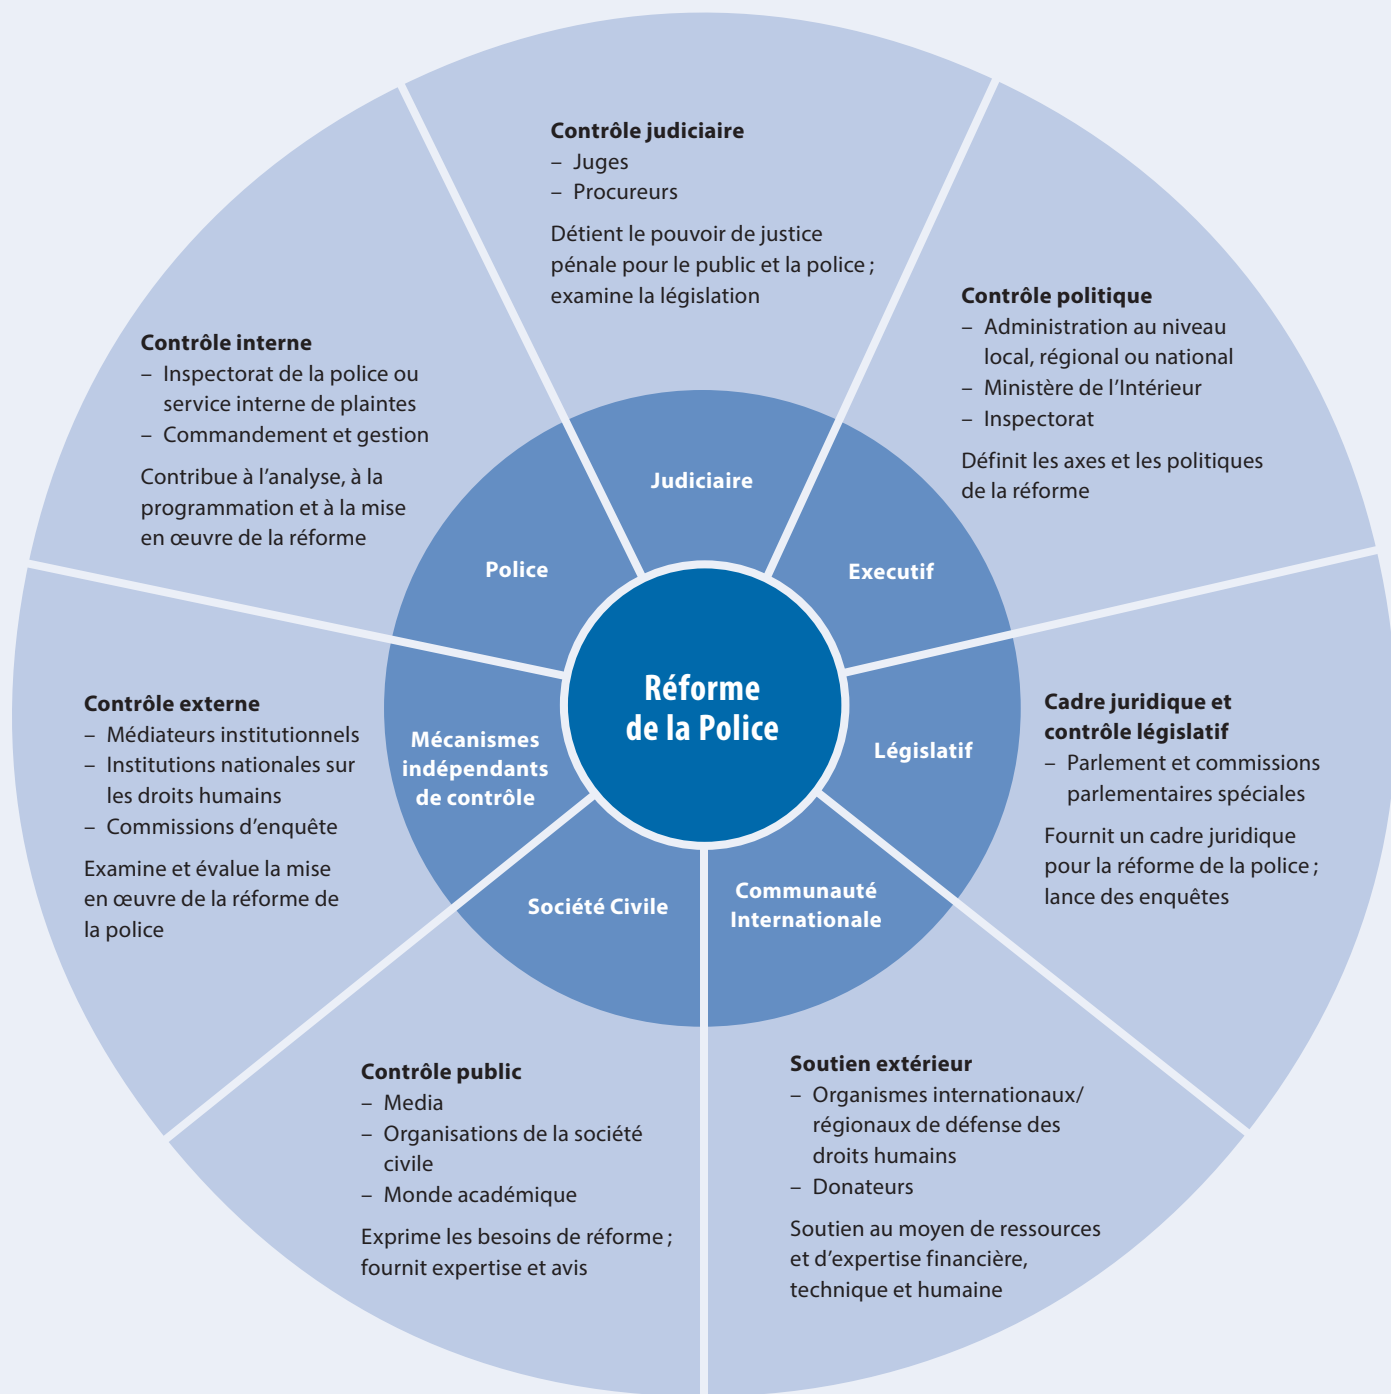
Réforme de la Police

Judiciaire

Executif

Législatif

Communauté Internationale

Société Civile

Mécanismes indépendants de contrôle

Police

**Contrôle judiciaire**
– Juges
– Procureurs

Détient le pouvoir de justice pénale pour le public et la police ; examine la législation

**Contrôle politique**
– Administration au niveau local, régional ou national
– Ministère de l'Intérieur
– Inspectorat

Définit les axes et les politiques de la réforme

**Cadre juridique et contrôle législatif**
– Parlement et commissions parlementaires spéciales

Fournit un cadre juridique pour la réforme de la police ; lance des enquêtes

**Soutien extérieur**
– Organismes internationaux/régionaux de défense des droits humains
– Donateurs

Soutien au moyen de ressources et d'expertise financière, technique et humaine

**Contrôle public**
– Media
– Organisations de la société civile
– Monde académique

Exprime les besoins de réforme ; fournit expertise et avis

**Contrôle externe**
– Médiateurs institutionnels
– Institutions nationales sur les droits humains
– Commissions d'enquête

Examine et évalue la mise en œuvre de la réforme de la police

**Contrôle interne**
– Inspectorat de la police ou service interne de plaintes
– Commandement et gestion

Contribue à l'analyse, à la programmation et à la mise en œuvre de la réforme